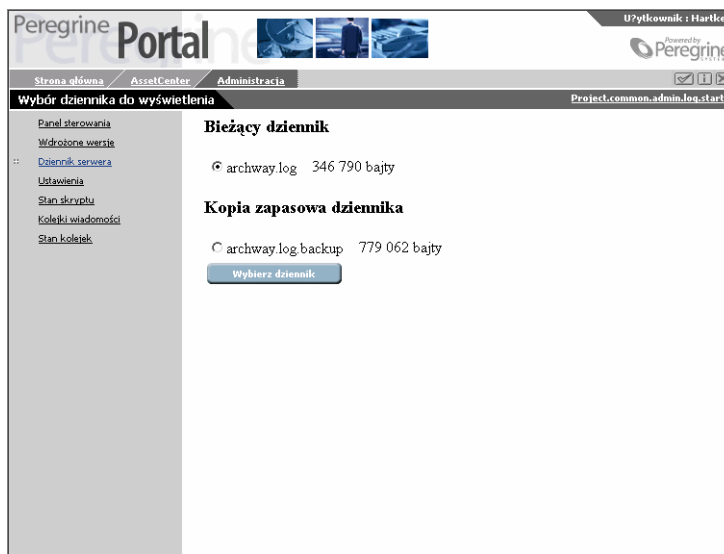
Peregrine Portal

U?ytkownik : Hartke

Powered by Peregrine

Strona główna AssetCenter Administracja

Wybór dziennika do wyświetlenia

Project.common.admin.log.start

Panel sterowania
Wdrożone wersje
Dziennik serwera
Ustawienia
Stan skryptu
Kolejki wiadomości
Stan kolejek

Bieżący dziennik

archway.log 346 790 bajty

Kopia zapasowa dziennika

archway.log.backup 779 062 bajty

Wybierz dziennik